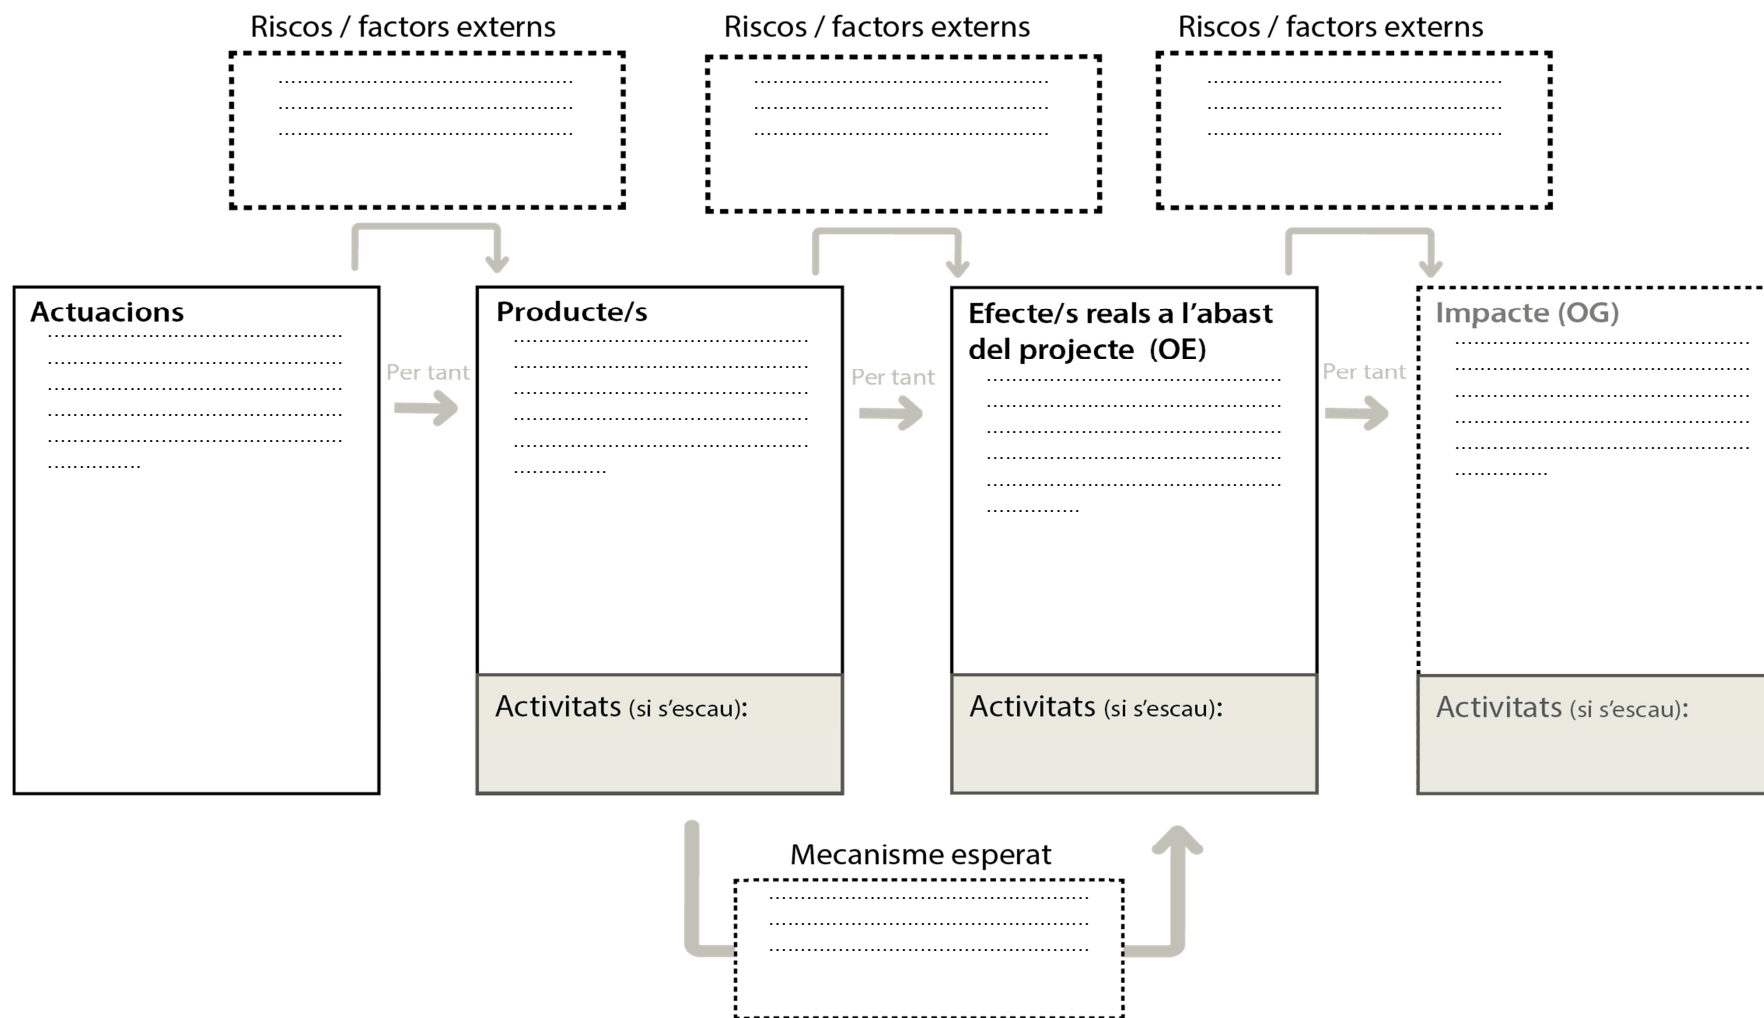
Riscos / factors externs

.......................................................
.......................................................
.......................................................

Riscos / factors externs

.......................................................
.......................................................
.......................................................

Riscos / factors externs

.......................................................
.......................................................
.......................................................

Actuacions
.......................................................
.......................................................
.......................................................
.......................................................
.......................................................
.................

Per tant

Producte/s
.......................................................
.......................................................
.......................................................
.......................................................
.......................................................
.................

Activitats (si s'escau):

Per tant

Efecte/s reals a l'abast del projecte (OE)
.......................................................
.......................................................
.......................................................
.......................................................
.......................................................
.................

Activitats (si s'escau):

Per tant

Impacte (OG)
.......................................................
.......................................................
.......................................................
.......................................................
.......................................................
.................

Activitats (si s'escau):

Mecanisme esperat

.......................................................
.......................................................
.......................................................